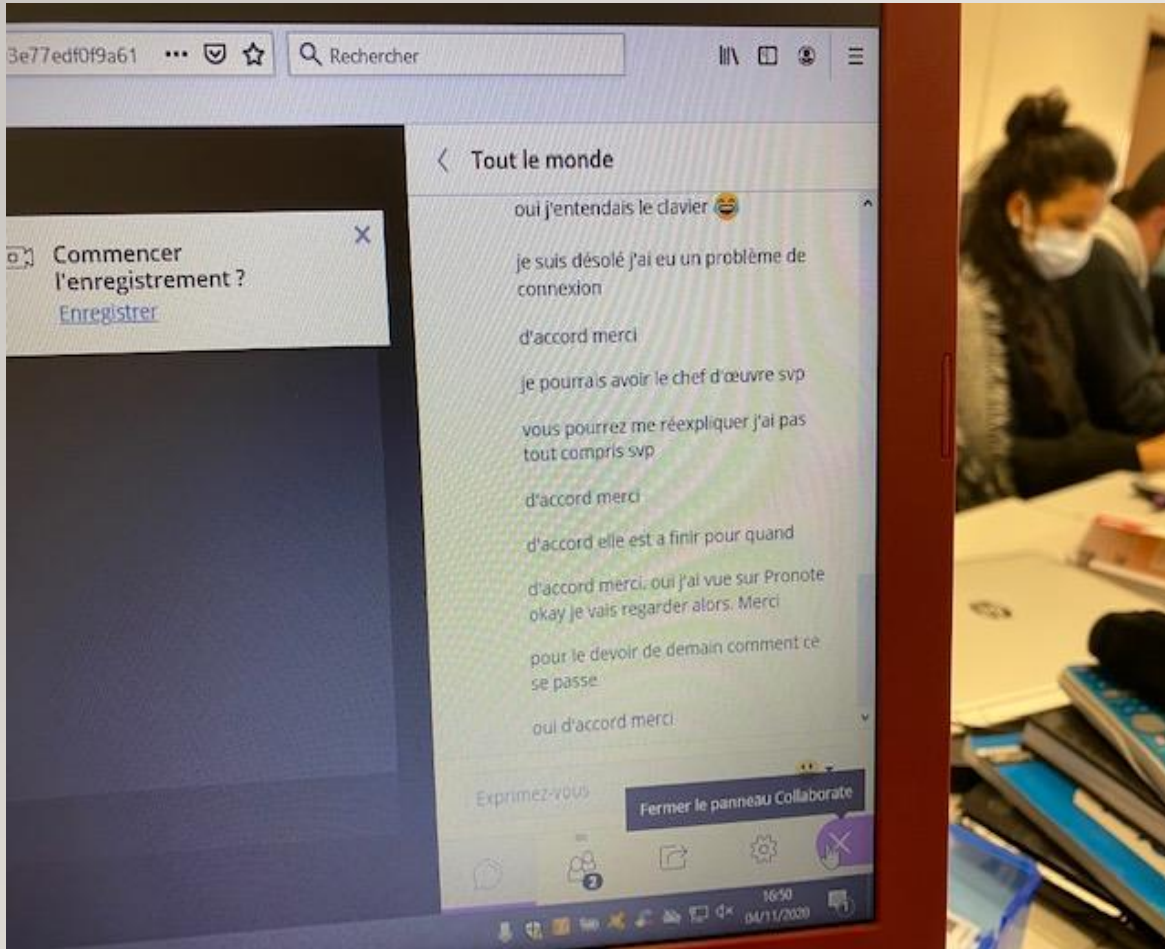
3e77edf0f9a61 ··· Rechercher

Commencer l'enregistrement ?
Enregistrer

Tout le monde

oui j'entendais le clavier 😂

je suis désolé j'ai eu un problème de connexion

d'accord merci

je pourrais avoir le chef d'œuvre svp

vous pourrez me réexpliquer j'ai pas tout compris svp

d'accord merci

d'accord elle est a finir pour quand

d'accord merci. oui j'ai vue sur Pronote okay je vais regarder alors. Merci

pour le devoir de demain comment ce se passe

oui d'accord merci

Exprimez-vous

Fermer le panneau Collaborate

2

16:50
04/11/2020